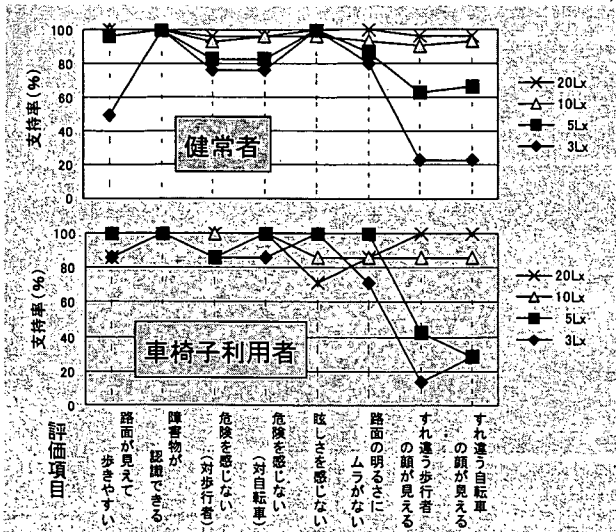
100
80
60
40
20
0
支持率(%)
健常者
20Lx
10Lx
5Lx
3Lx

100
80
60
40
20
0
支持率(%)
車椅子利用者
20Lx
10Lx
5Lx
3Lx

評価項目
路面が見えて歩きやすい
障害物が認識できる
危険を感じない(対歩行者)
危険を感じない(対自転車)
眩しさを感じない
路面の明るさにムラがない
すれ違う歩行者の顔が見える
すれ違う自転車の顔が見える